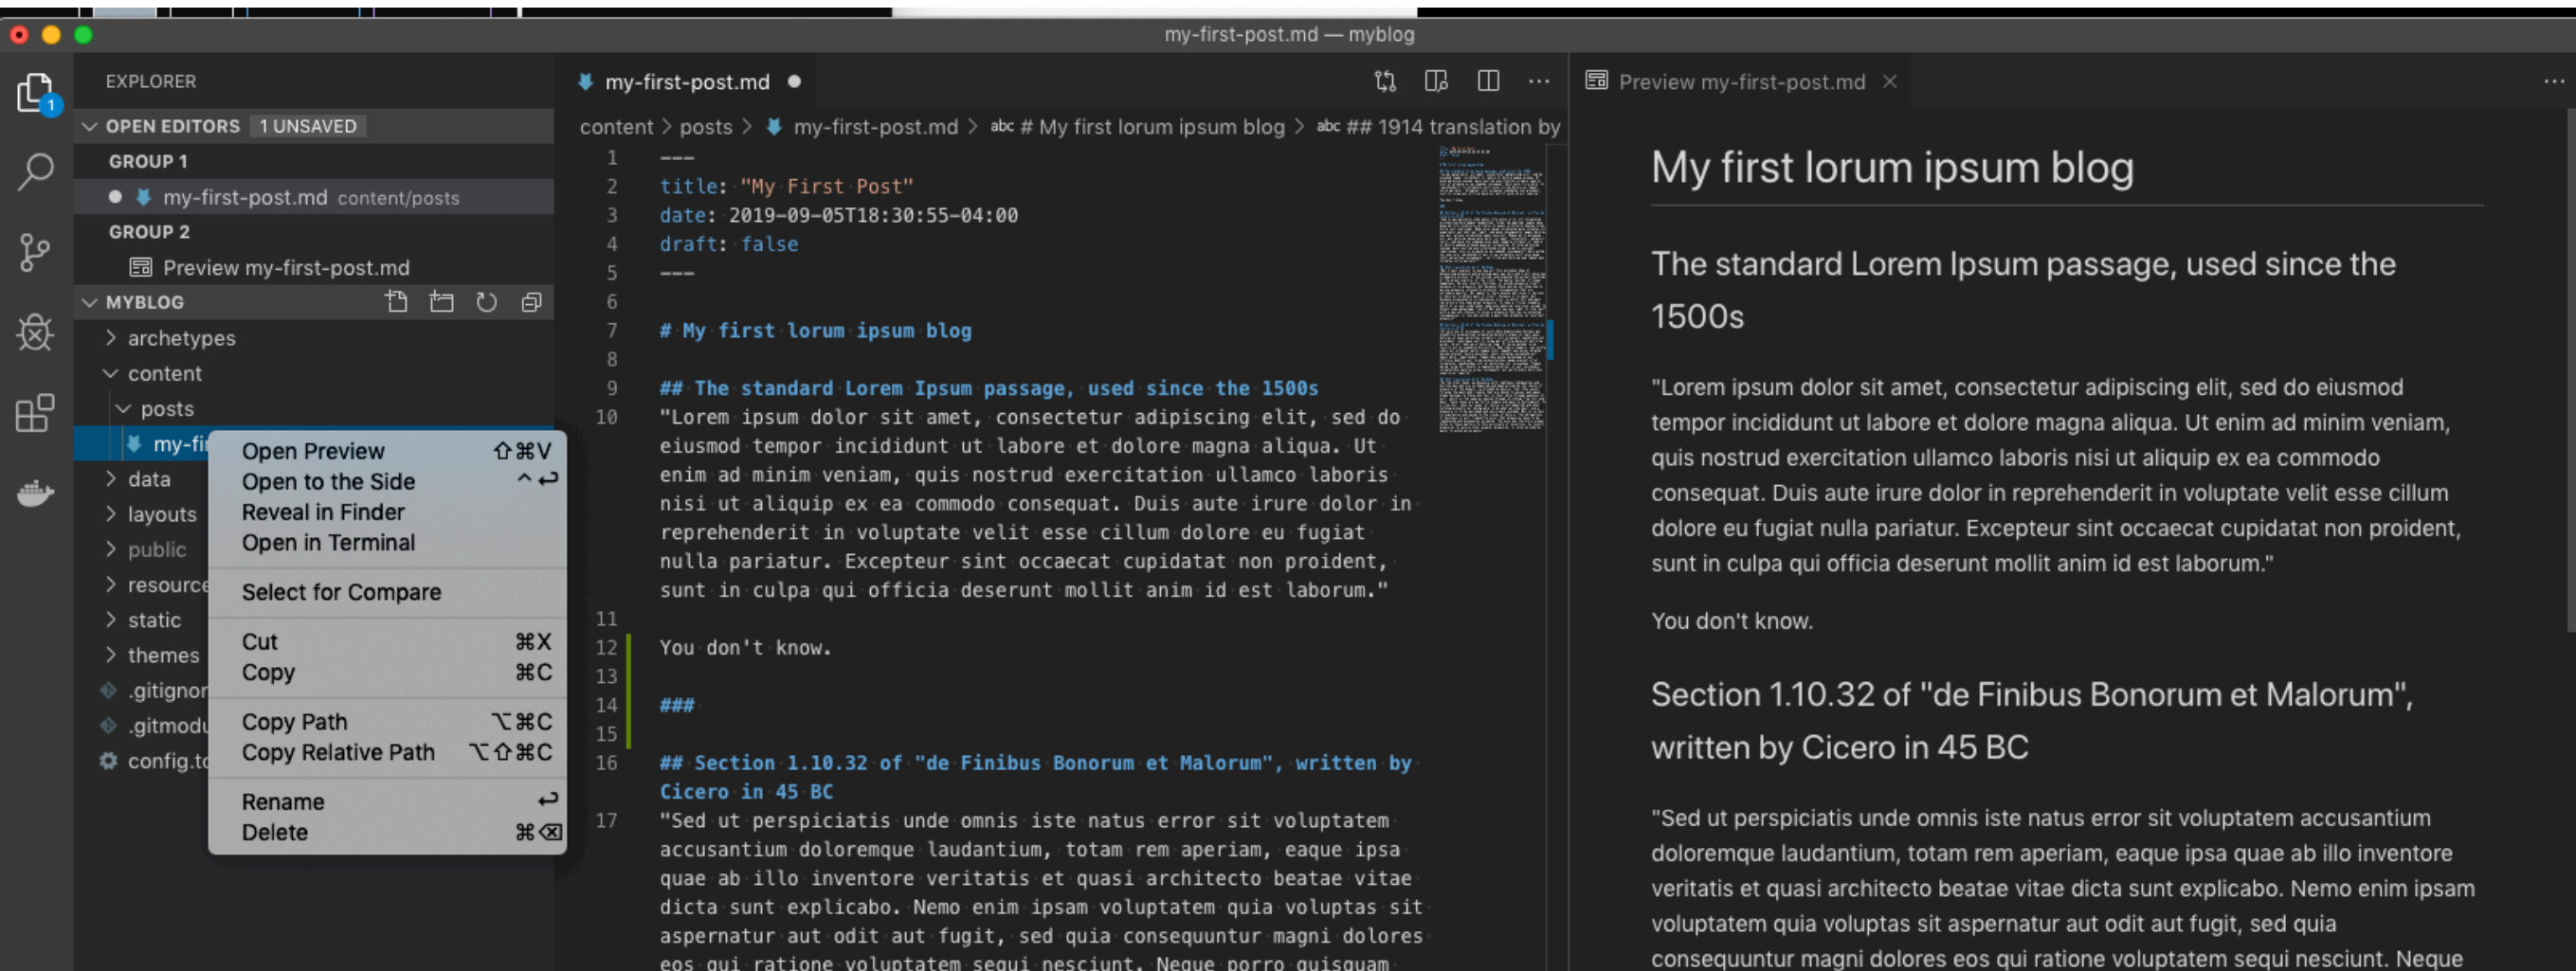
my-first-post.md — myblog

EXPLORER

OPEN EDITORS 1 UNSAVED

GROUP 1

my-first-post.md content/posts

GROUP 2

Preview my-first-post.md

MYBLOG

archetypes
content
posts
my-fi
data
layouts
public
resource
static
themes
.gitignor
.gitmodu
config.to

Open Preview ⇧⌘V
Open to the Side ^↩
Reveal in Finder
Open in Terminal
Select for Compare
Cut ⌘X
Copy ⌘C
Copy Path ⌥⌘C
Copy Relative Path ⌥⇧⌘C
Rename ↩
Delete ⌘⌫

my-first-post.md

content > posts > my-first-post.md > abc # My first lorum ipsum blog > abc ## 1914 translation by

1 ---
2 title: "My First Post"
3 date: 2019-09-05T18:30:55-04:00
4 draft: false
5 ---
6
7 # My first lorum ipsum blog
8
9 ## The standard Lorem Ipsum passage, used since the 1500s
10 "Lorem ipsum dolor sit amet, consectetur adipiscing elit, sed do eiusmod tempor incididunt ut labore et dolore magna aliqua. Ut enim ad minim veniam, quis nostrud exercitation ullamco laboris nisi ut aliquip ex ea commodo consequat. Duis aute irure dolor in reprehenderit in voluptate velit esse cillum dolore eu fugiat nulla pariatur. Excepteur sint occaecat cupidatat non proident, sunt in culpa qui officia deserunt mollit anim id est laborum."
11
12 You don't know.
13
14 ###
15
16 ## Section 1.10.32 of "de Finibus Bonorum et Malorum", written by Cicero in 45 BC
17 "Sed ut perspiciatis unde omnis iste natus error sit voluptatem accusantium doloremque laudantium, totam rem aperiam, eaque ipsa quae ab illo inventore veritatis et quasi architecto beatae vitae dicta sunt explicabo. Nemo enim ipsam voluptatem quia voluptas sit aspernatur aut odit aut fugit, sed quia consequuntur magni dolores eos qui ratione voluptatem sequi nesciunt. Neque porro quisquam

Preview my-first-post.md

My first lorum ipsum blog

The standard Lorem Ipsum passage, used since the 1500s

"Lorem ipsum dolor sit amet, consectetur adipiscing elit, sed do eiusmod tempor incididunt ut labore et dolore magna aliqua. Ut enim ad minim veniam, quis nostrud exercitation ullamco laboris nisi ut aliquip ex ea commodo consequat. Duis aute irure dolor in reprehenderit in voluptate velit esse cillum dolore eu fugiat nulla pariatur. Excepteur sint occaecat cupidatat non proident, sunt in culpa qui officia deserunt mollit anim id est laborum."

You don't know.

Section 1.10.32 of "de Finibus Bonorum et Malorum", written by Cicero in 45 BC

"Sed ut perspiciatis unde omnis iste natus error sit voluptatem accusantium doloremque laudantium, totam rem aperiam, eaque ipsa quae ab illo inventore veritatis et quasi architecto beatae vitae dicta sunt explicabo. Nemo enim ipsam voluptatem quia voluptas sit aspernatur aut odit aut fugit, sed quia consequuntur magni dolores eos qui ratione voluptatem sequi nesciunt. Neque